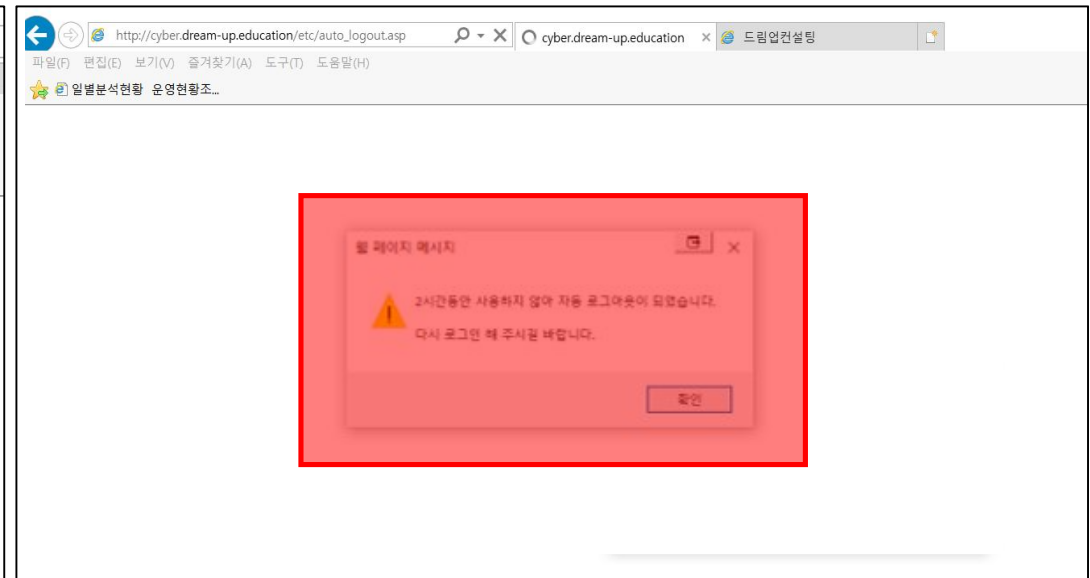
http://cyber.dream-up.education/etc/auto_logout.asp

cyber.dream-up.education ×

드림업컨설팅

파일(F) 편집(E) 보기(V) 즐겨찾기(A) 도구(T) 도움말(H)

일별분석현황 운영현황조...

웹 페이지 메시지

2시간동안 사용하지 않아 자동 로그아웃이 되었습니다.

다시 로그인 해 주시길 바랍니다.

확인